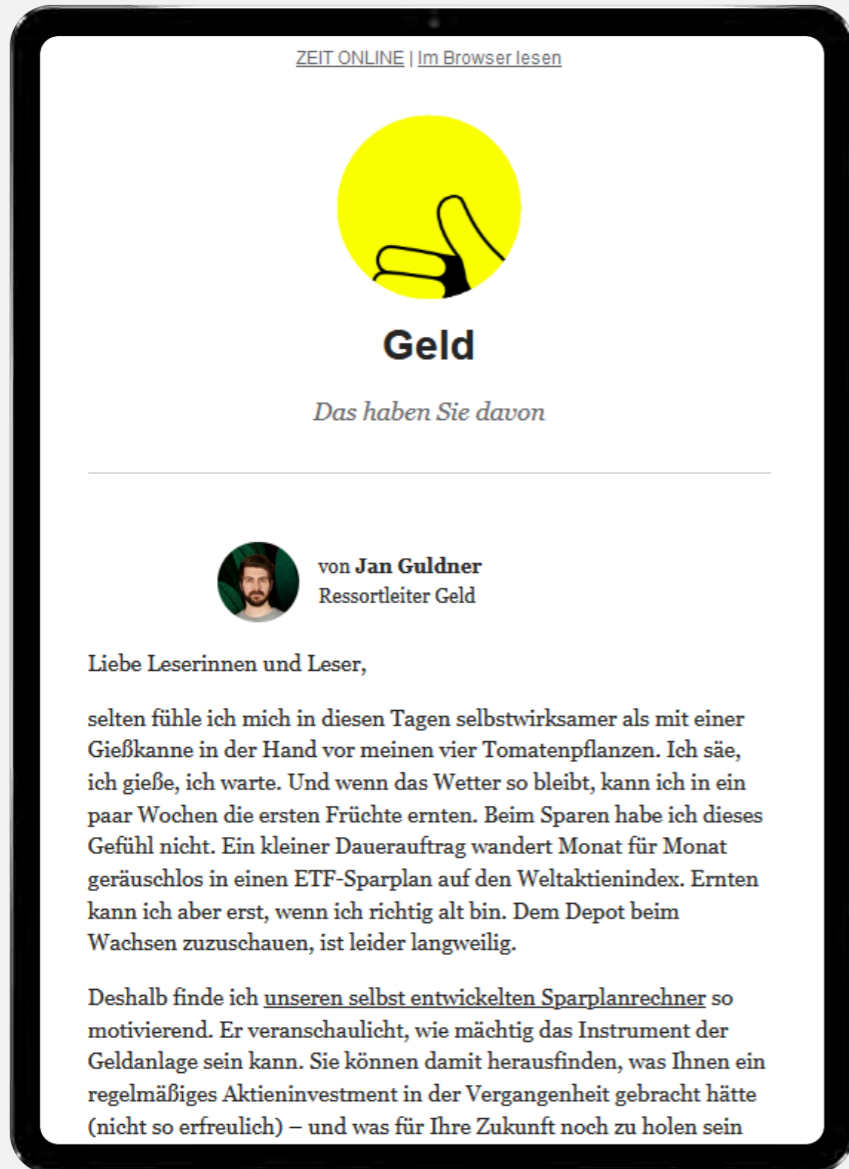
ZEIT ONLINE | Im Browser lesen

Geld

Das haben Sie davon

von Jan Guldner
Ressortleiter Geld

Liebe Leserinnen und Leser,

selten fühle ich mich in diesen Tagen selbstwirksamer als mit einer Gießkanne in der Hand vor meinen vier Tomatenpflanzen. Ich säe, ich gieße, ich warte. Und wenn das Wetter so bleibt, kann ich in ein paar Wochen die ersten Früchte ernten. Beim Sparen habe ich dieses Gefühl nicht. Ein kleiner Dauerauftrag wandert Monat für Monat geräuschlos in einen ETF-Sparplan auf den Weltaktienindex. Ernten kann ich aber erst, wenn ich richtig alt bin. Dem Depot beim Wachsen zuzuschauen, ist leider langweilig.

Deshalb finde ich unseren selbst entwickelten Sparplanrechner so motivierend. Er veranschaulicht, wie mächtig das Instrument der Geldanlage sein kann. Sie können damit herausfinden, was Ihnen ein regelmäßiges Aktieninvestment in der Vergangenheit gebracht hätte (nicht so erfreulich) – und was für Ihre Zukunft noch zu holen sein